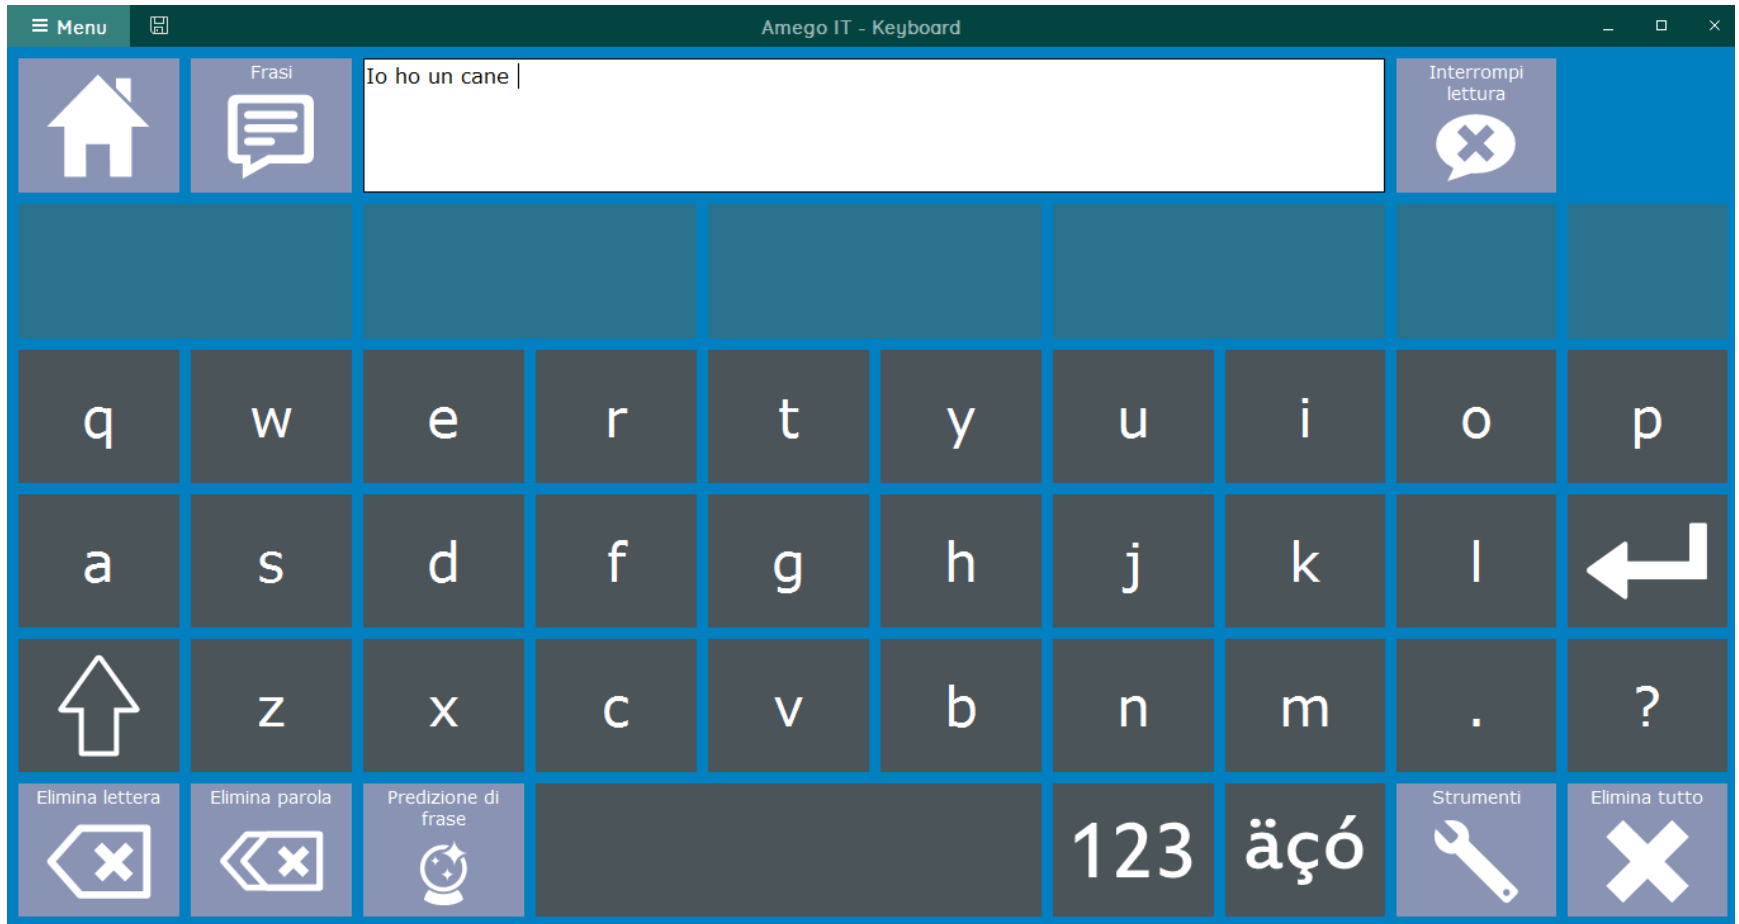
≡ Menu

Amego IT - Keyboard

Frasi

Io ho un cane

Interrompi lettura

q w e r t y u i o p

a s d f g h j k l

z x c v b n m . ?

Elimina lettera

Elimina parola

Predizione di frase

123

äçó

Strumenti

Elimina tutto